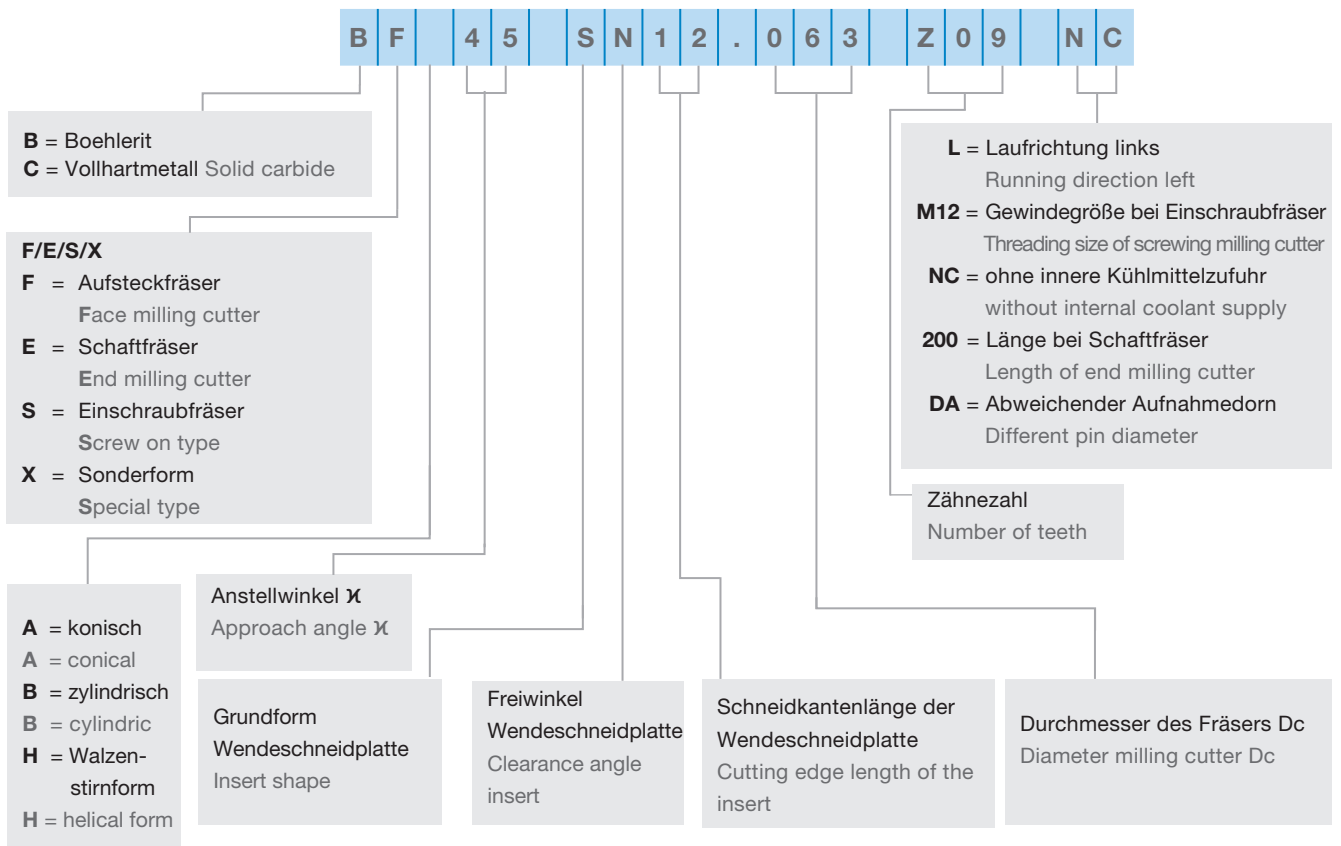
| B | F |  | 4 | 5 |  | S | N | 1 | 2 | . | 0 | 6 | 3 |  | Z | 0 | 9 |  | N | C |
|---|---|---|---|---|---|---|---|---|---|---|---|---|---|---|---|---|---|---|---|---|

**B** = Boehlerit
**C** = Vollhartmetall Solid carbide

**F/E/S/X**
**F** = Aufsteckfräser
Face milling cutter
**E** = Schaftfräser
End milling cutter
**S** = Einschraubfräser
Screw on type
**X** = Sonderform
Special type

**A** = konisch
A = conical
**B** = zylindrisch
B = cylindric
**H** = Walzenstirnform
H = helical form

Anstellwinkel $\varkappa$
Approach angle $\varkappa$

Grundform Wendeschneidplatte
Insert shape

Freiwinkel Wendeschneidplatte
Clearance angle insert

Schneidkantenlänge der Wendeschneidplatte
Cutting edge length of the insert

Durchmesser des Fräsers Dc
Diameter milling cutter Dc

Zähnezahl
Number of teeth

**L** = Laufrichtung links
Running direction left
**M12** = Gewindegröße bei Einschraubfräser
Threading size of screwing milling cutter
**NC** = ohne innere Kühlmittelzufuhr
without internal coolant supply
**200** = Länge bei Schaftfräser
Length of end milling cutter
**DA** = Abweichender Aufnahmedorn
Different pin diameter